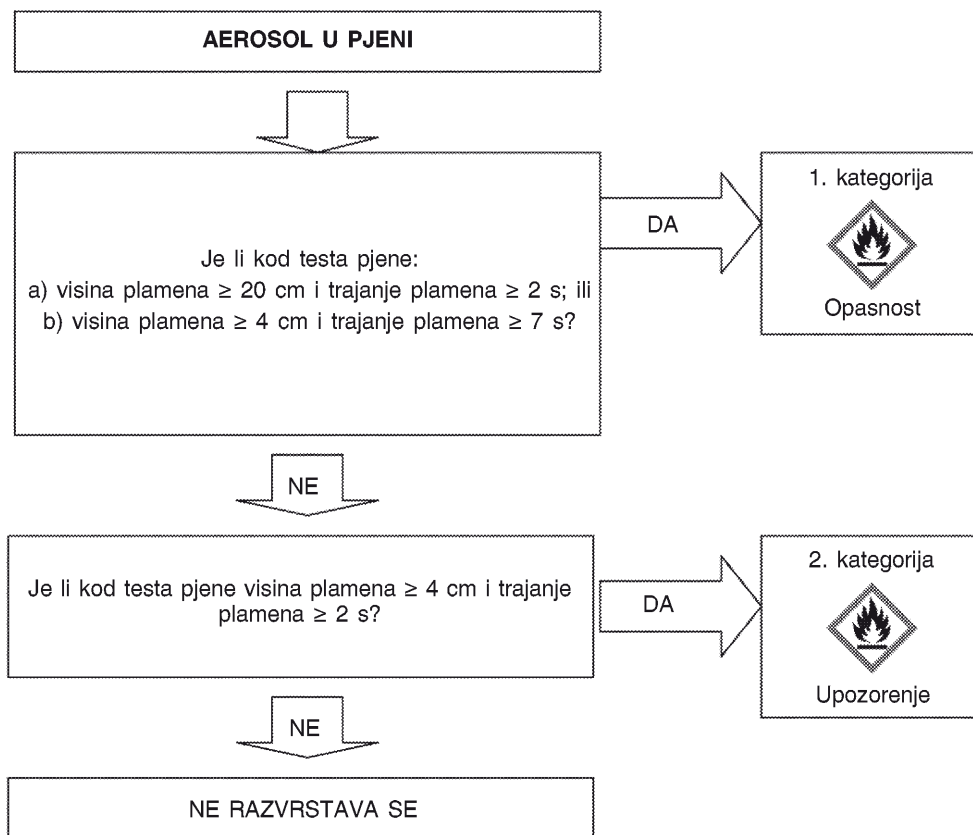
AEROSOL U PJENI

Je li kod testa pjene:
a) visina plamena $\geq$ 20 cm i trajanje plamena $\geq$ 2 s; ili
b) visina plamena $\geq$ 4 cm i trajanje plamena $\geq$ 7 s?

DA

1. kategorija

Opasnost

NE

Je li kod testa pjene visina plamena $\geq$ 4 cm i trajanje plamena $\geq$ 2 s?

DA

2. kategorija

Upozorenje

NE

NE RAZVRSTAVA SE